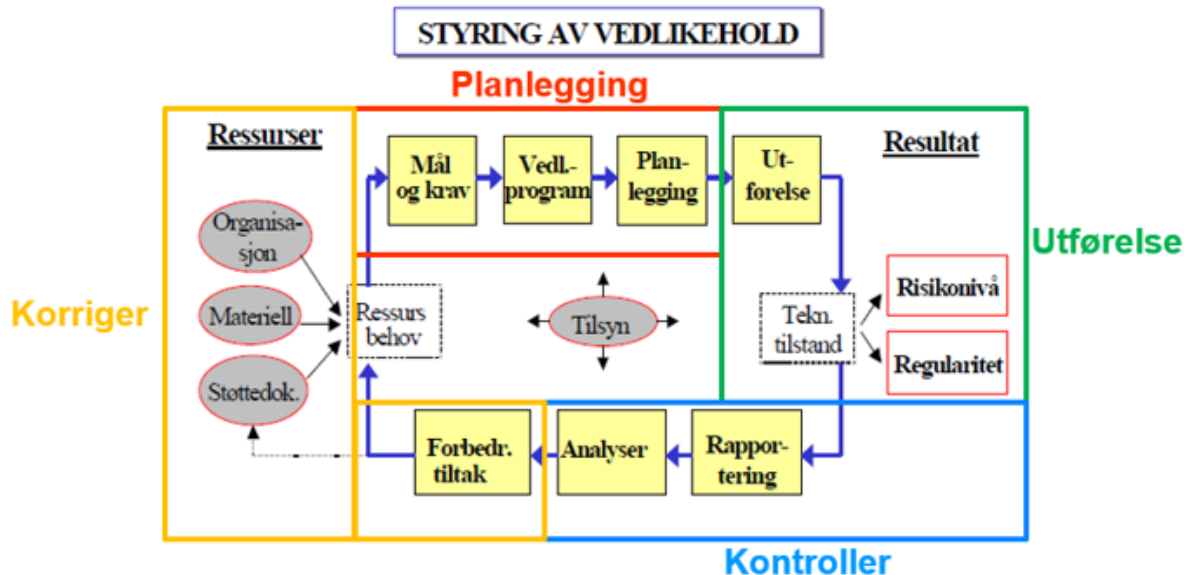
STYRING AV VEDLIKEHOLD

Planlegging

Ressurser

Mål og krav

Vedl.-program

Planlegging

Utførelse

Resultat

Utførelse

Organisasjon

Materiell

Støttedok.

Korriger

Ressurs behov

Tilsyn

Tekn. tilstand

Risikonivå

Regularitet

Forbedr. tiltak

Analyser

Rapportering

Kontroller